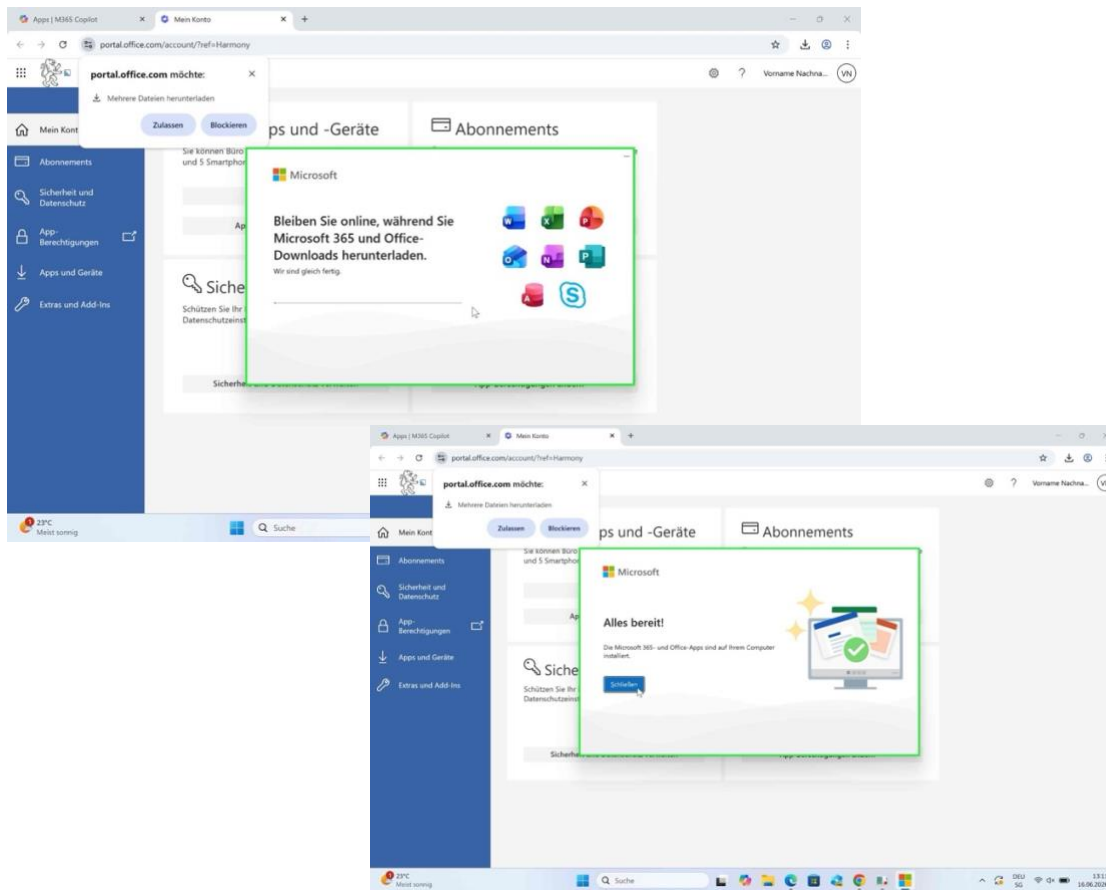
Apps | M365 Copilot
Mein Konto
portal.office.com/account/?ref=Harmony
Vorname Nachna...
VN

portal.office.com möchte:
Mehrere Dateien herunterladen
Zulassen
Blockieren

Mein Konto
Abonnements
Sicherheit und Datenschutz
App-Berechtigungen
Apps und Geräte
Extras und Add-Ins

ps und -Geräte
Sie können Büro
und 5 Smartphon
Ap

Abonnements

Microsoft
Bleiben Sie online, während Sie Microsoft 365 und Office-Downloads herunterladen.
Wir sind gleich fertig.

Siche
Schützen Sie Ihr
Datenschutzeinst
Sicherh

23°C
Meist sonnig
Suche

Apps | M365 Copilot
Mein Konto
portal.office.com/account/?ref=Harmony
Vorname Nachna...

portal.office.com möchte:
Mehrere Dateien herunterladen
Zulassen
Blockieren

Mein Konto
Abonnements
Sicherheit und Datenschutz
App-Berechtigungen
Apps und Geräte
Extras und Add-Ins

ps und -Geräte
Sie können Büro
und 5 Smartphon
Ap

Abonnements

Microsoft
Alles bereit!
Die Microsoft 365- und Office-Apps sind auf Ihrem Computer installiert.
Schließen

Siche
Schützen Sie Ihr
Datenschutzeinst
Sicherh

23°C
Meist sonnig
Suche
DEU SG
13:1
16.06.202